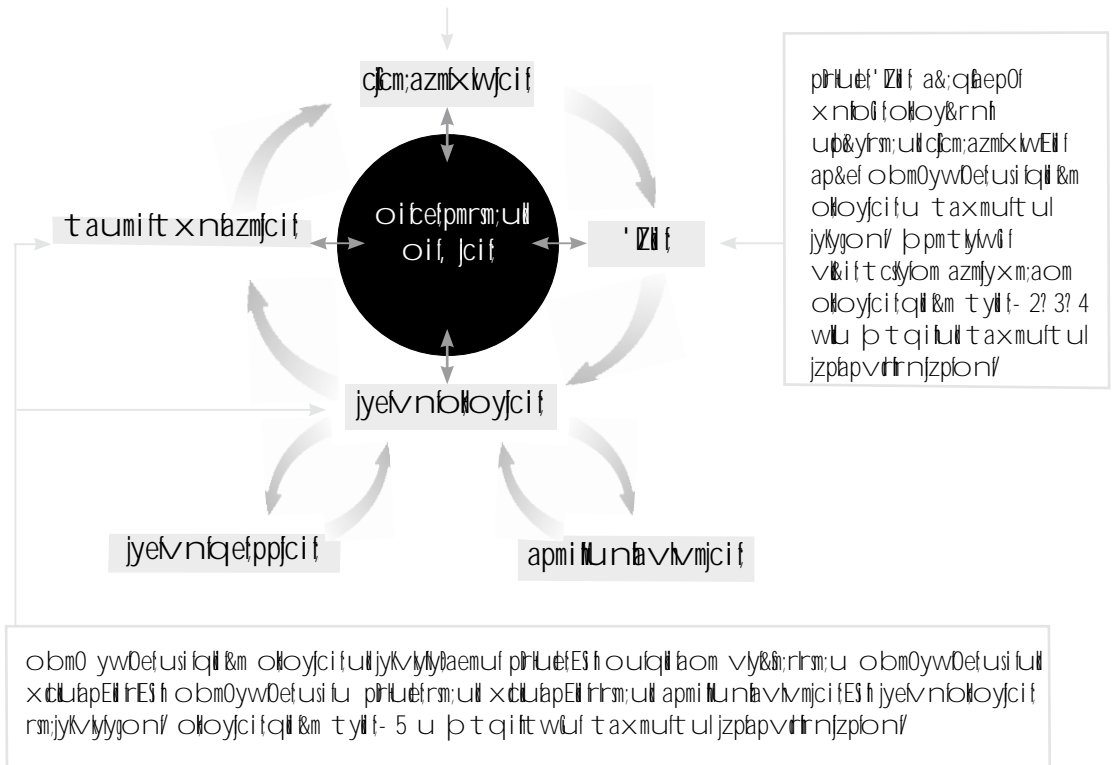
cJcm;azmfxlwjcif;

oifcef;pmrsm;ukd oif,ljcif;

taumiftxnfazmfjcif;

'Zkdif;

jyefvnfokH;oyfjcif;

jyefvnfqef;ppfjcif;

apmifhMunhfavhvmjcif;

pHkrHuef'Zkdif; a&;qGJaepOf xnhfoGif;okH;oyf&rnhf up&yfrsm;ukd cJcm;azmfxkwfEkdif ap&ef obm0ywf0ef;usif;qkdif&m okH;oyfjcif;u taxmuftul jyKygonf/ þpmtkyfwGif vkdif;tcsKyfom azmfjyxm;aom okH;oyfjcif;qkdif&m tykdif; 2? 3? 4 wkdUu þtqifhukd taxmuftul jzpfapvdrfhrnf jzpfonf/

obm0 ywf0ef;usif;qkdif&m okH;oyfjcif;ukd jyKvkyfjcif;aemuf pHkrHuef;EIf;ouf;qkdifaom vkyf&mrsm;u obm0ywf0ef;usif;ukd xdcdkufapEkdifrIEIf; obm0ywf0ef;usif;u pHkrHuef;rsm;ukd xdcdkufapEkdifrIrsm;ukd apmifhMunhfavhvmjcif;EIf; jyefvnfokH;oyfjcif; rsm;jyKvkyfygonf/ okH;oyfjcif;qkdif&m tykdif; 5 u þtqifhtwGuf taxmuftul jzpfapvdrfhrnf jzpfonf/